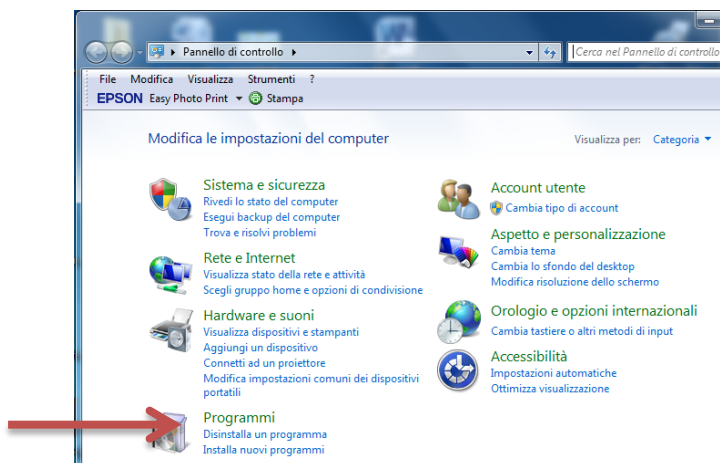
Pannello di controllo ▸

Cerca nel Pannello di controllo

File Modifica Visualizza Strumenti ?

EPSON Easy Photo Print ▾ Stampa

Modifica le impostazioni del computer

Visualizza per: Categoria ▾

Sistema e sicurezza
Rivedi lo stato del computer
Esegui backup del computer
Trova e risolvi problemi

Rete e Internet
Visualizza stato della rete e attività
Scegli gruppo home e opzioni di condivisione

Hardware e suoni
Visualizza dispositivi e stampanti
Aggiungi un dispositivo
Connetti ad un proiettore
Modifica impostazioni comuni dei dispositivi portatili

Programmi
Disinstalla un programma
Installa nuovi programmi

Account utente
Cambia tipo di account

Aspetto e personalizzazione
Cambia tema
Cambia lo sfondo del desktop
Modifica risoluzione dello schermo

Orologio e opzioni internazionali
Cambia tastiere o altri metodi di input

Accessibilità
Impostazioni automatiche
Ottimizza visualizzazione